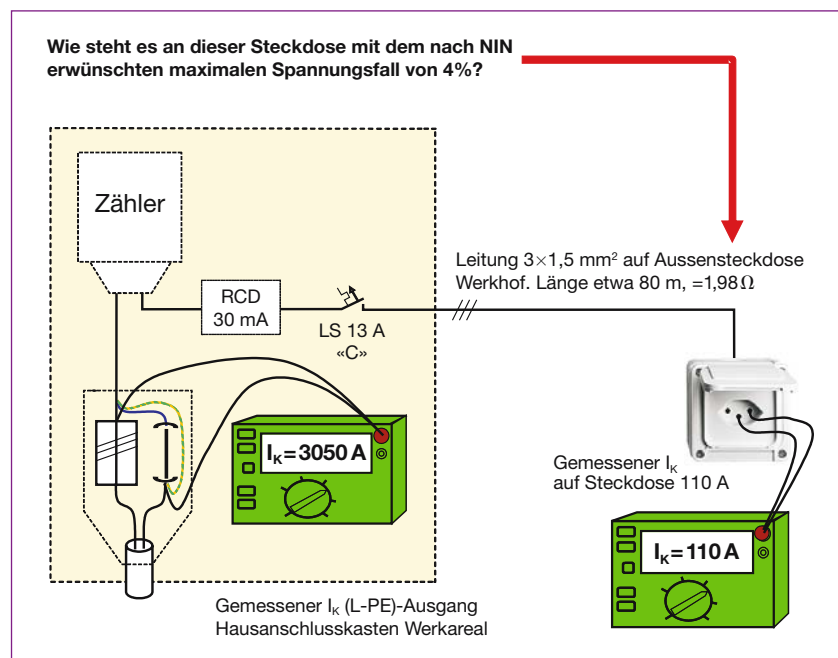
**Wie steht es an dieser Steckdose mit dem nach NIN erwünschten maximalen Spannungsfall von 4%?**

Zähler

RCD 30 mA

LS 13 A «C»

Leitung $3 \times 1{,}5$ mm$^2$ auf Aussensteckdose Werkhof. Länge etwa 80 m, $=1{,}98\,\Omega$

$I_K = 3050$ A

Gemessener $I_K$ auf Steckdose 110 A

$I_K = 110$ A

Gemessener $I_K$ (L-PE)-Ausgang Hausanschlusskasten Werkareal